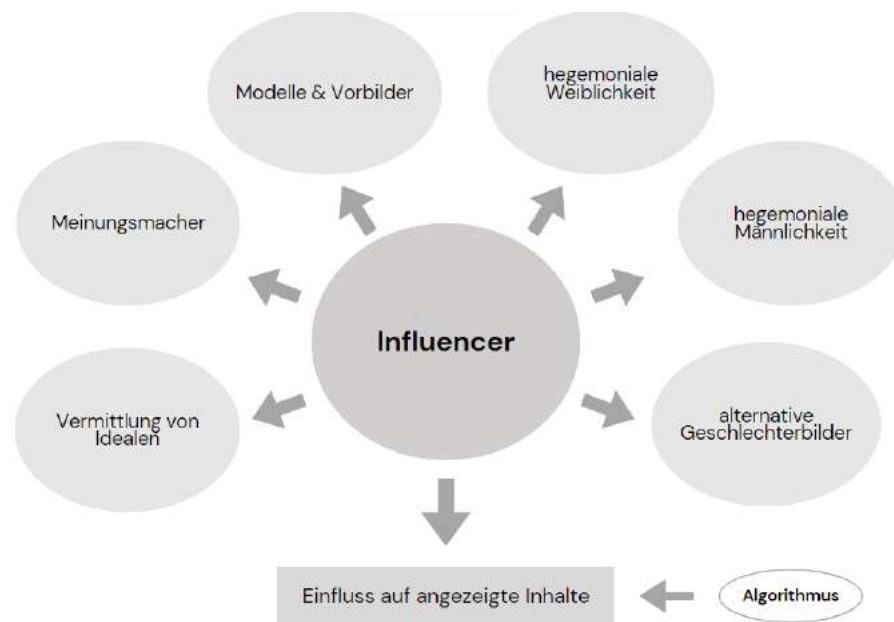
Influencer

Modelle & Vorbilder

hegemoniale Weiblichkeit

Meinungsmacher

hegemoniale Männlichkeit

Vermittlung von Idealen

alternative Geschlechterbilder

Einfluss auf angezeigte Inhalte

Algorithmus